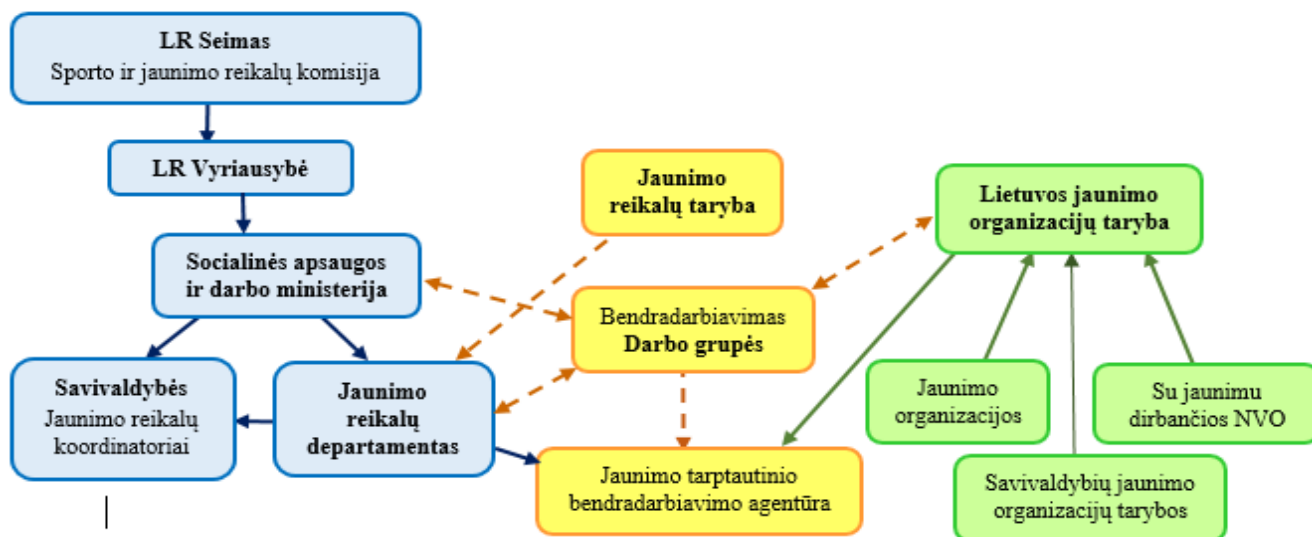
LR Seimas
Sporto ir jaunimo reikalų komisija

LR Vyriausybė

Socialinės apsaugos ir darbo ministerija

Savivaldybės
Jaunimo reikalų koordinatoriai

Jaunimo reikalų departamentas

Jaunimo reikalų taryba

Bendradarbiavimas
Darbo grupės

Jaunimo tarptautinio bendradarbiavimo agentūra

Lietuvos jaunimo organizacijų taryba

Jaunimo organizacijos

Su jaunimu dirbančios NVO

Savivaldybių jaunimo organizacijų tarybos